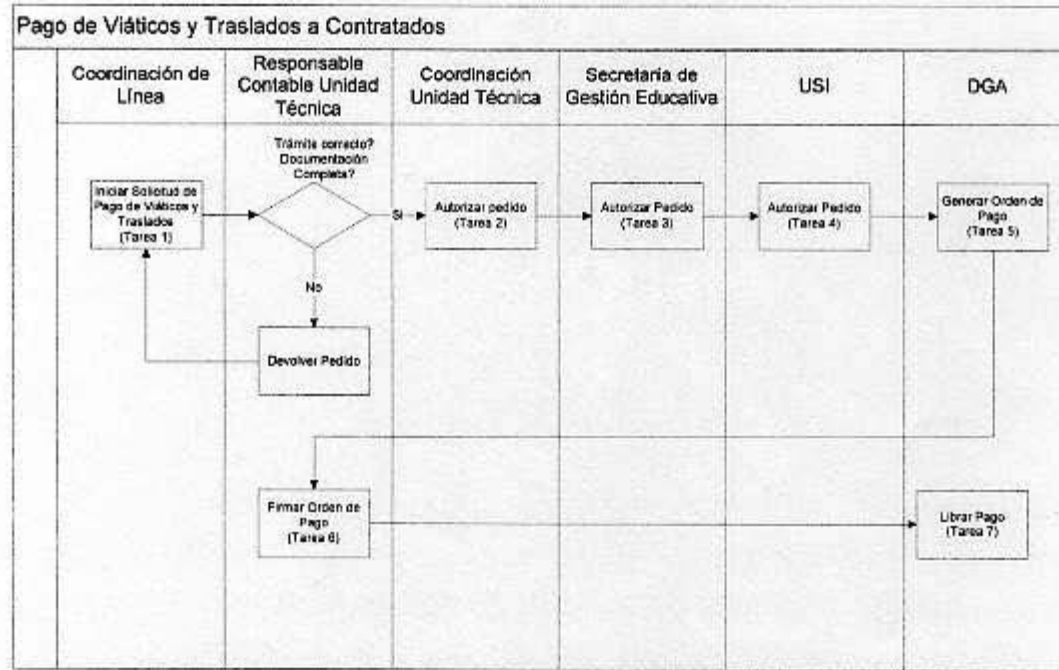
Pago de Viáticos y Traslados a Contratados

| Coordinación de Línea | Responsable Contable Unidad Técnica | Coordinación Unidad Técnica | Secretaria de Gestión Educativa | USI | DGA |
|---|---|---|---|---|---|

Iniciar Solicitud de Pago de Viáticos y Traslados (Tarea 1)

Trámite correcto? Documentación Completa?

Si

No

Devolver Pedido

Autorizar pedido (Tarea 2)

Autorizar Pedido (Tarea 3)

Autorizar Pedido (Tarea 4)

Generar Orden de Pago (Tarea 5)

Firmar Orden de Pago (Tarea 6)

Librar Pago (Tarea 7)